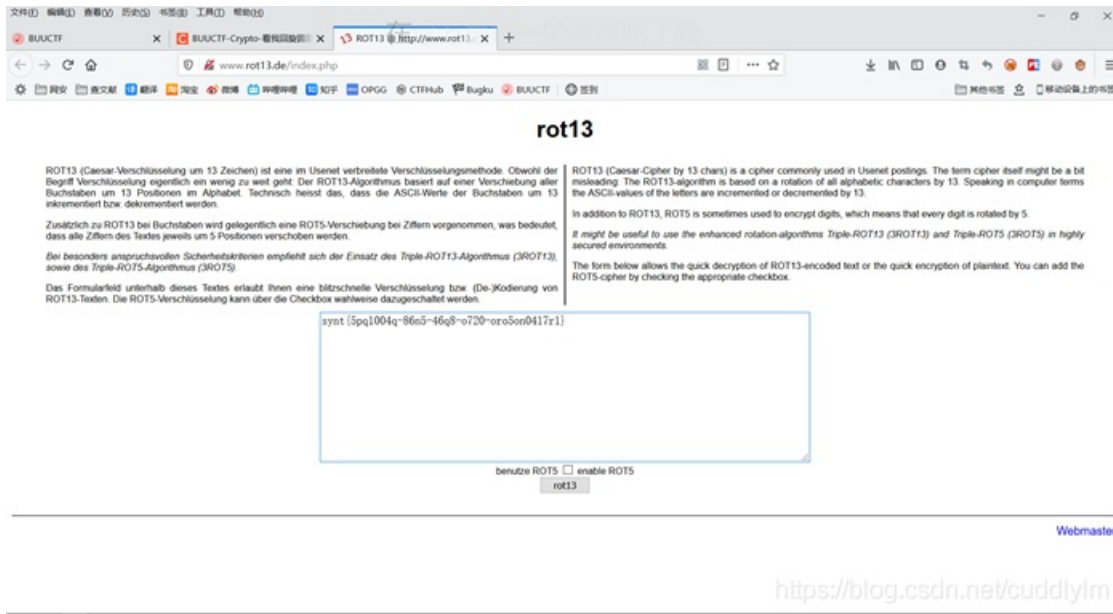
文件(F) 编辑(E) 查看(V) 历史(S) 书签(B) 工具(T) 帮助(H)

BUUCTF ×
BUUCTF-Crypto-看我回旋踢 ×
ROT13 @ http://www.rot13 ×
+

www.rot13.de/index.php

网安 查文献 翻译 淘宝 微博 哔哩哔哩 知乎 OPGG CTFHub Bugku BUUCTF 签到

其他书签 移动设备上的书签

rot13

ROT13 (Caesar-Verschlüsselung um 13 Zeichen) ist eine im Usenet verbreitete Verschlüsselungsmethode. Obwohl der Begriff Verschlüsselung eigentlich ein wenig zu weit geht: Der ROT13-Algorithmus basiert auf einer Verschiebung aller Buchstaben um 13 Positionen im Alphabet. Technisch heisst das, dass die ASCII-Werte der Buchstaben um 13 inkrementiert bzw. dekrementiert werden.

Zusätzlich zu ROT13 bei Buchstaben wird gelegentlich eine ROT5-Verschiebung bei Ziffern vorgenommen, was bedeutet, dass alle Ziffern des Textes jeweils um 5 Positionen verschoben werden.

Bei besonders anspruchsvollen Sicherheitskriterien empfiehlt sich der Einsatz des Triple-ROT13-Algorithmus (3ROT13), sowie des Triple-ROT5-Algorithmus (3ROT5).

Das Formularfeld unterhalb dieses Textes erlaubt Ihnen eine blitzschnelle Verschlüsselung bzw. (De-)Kodierung von ROT13-Texten. Die ROT5-Verschlüsselung kann über die Checkbox wahlweise dazugeschaltet werden.

ROT13 (Caesar-Cipher by 13 chars) is a cipher commonly used in Usenet postings. The term cipher itself might be a bit misleading: The ROT13-algorithm is based on a rotation of all alphabetic characters by 13. Speaking in computer terms the ASCII-values of the letters are incremented or decremented by 13.

In addition to ROT13, ROT5 is sometimes used to encrypt digits, which means that every digit is rotated by 5.

It might be useful to use the enhanced rotation-algorithms Triple-ROT13 (3ROT13) and Triple-ROT5 (3ROT5) in highly secured environments.

The form below allows the quick decryption of ROT13-encoded text or the quick encryption of plaintext. You can add the ROT5-cipher by checking the appropriate checkbox.

synt{5pq1004q-86n5-46q8-o720-oro5on0417r1}

benutze ROT5 enable ROT5
rot13

Webmaster

https://blog.csdn.net/cuddlylm